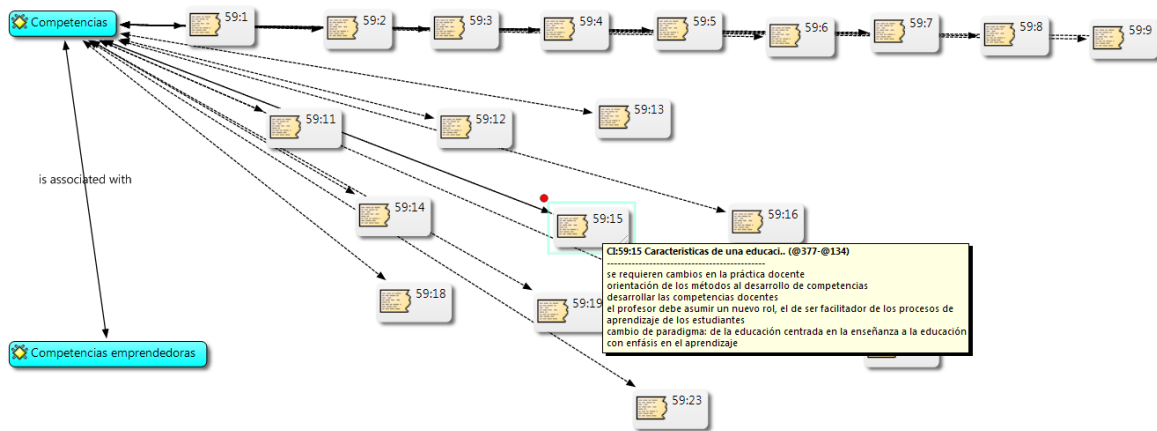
Competencias

59:1

59:2

59:3

59:4

59:5

59:6

59:7

59:8

59:9

59:13

59:11

59:12

is associated with

59:15

59:16

59:14

CI:59:15 Caracteristicas de una educaci.. (@377-@134)
------------------------------------------------
se requieren cambios en la práctica docente
orientación de los métodos al desarrollo de competencias
desarrollar las competencias docentes
el profesor debe asumir un nuevo rol, el de ser facilitador de los procesos de aprendizaje de los estudiantes
cambio de paradigma: de la educación centrada en la enseñanza a la educación con enfásis en el aprendizaje

59:18

59:19

Competencias emprendedoras

59:23